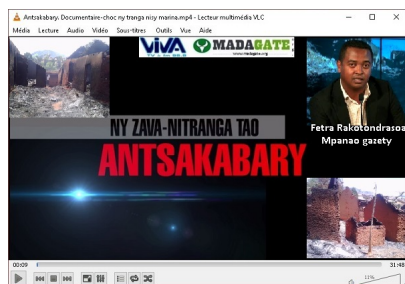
Antsakabary. Documentaire-choc ny tranga nisy marina.mp4 - Lecteur multimédia VLC

Média Lecture Audio Vidéo Sous-titres Outils Vue Aide

VIVA

MADAGATE
www.madagate.org

NY ZAVA-NITRANGA TAO
ANTSAKABARY

Fetra Rakotondrasoa
Mpanao gazety

00:09

31:46

11%